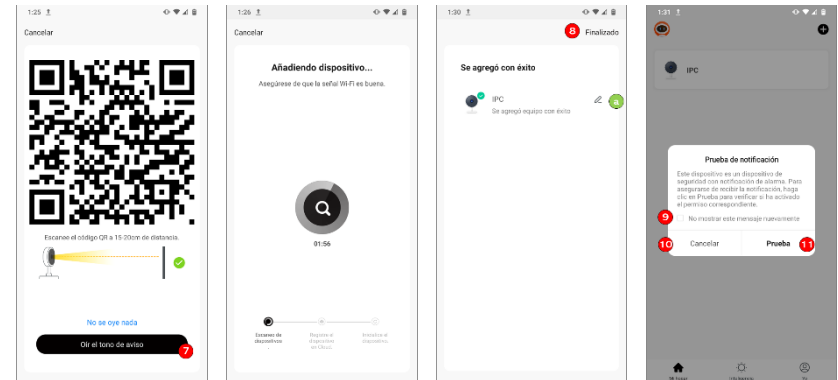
1:25

Cancelar

Escanee el código QR a 15-20cm de distancia.

No se oye nada

Oír el tono de aviso

7

1:26

Cancelar

Añadiendo dispositivo...

Asegúrese de que la señal Wi-Fi es buena.

01:56

Escaneo de dispositivos

Registre el dispositivo en Cloud

Inicializar dispositivo

1:30

8 Finalizado

Se agregó con éxito

IPC

Se agregó equipo con éxito

1:31

IPC

Prueba de notificación

Este dispositivo es un dispositivo de seguridad con notificación de alarma. Para asegurarse de recibir la notificación, haga clic en Prueba para verificar si ha activado el permiso correspondiente.

9 No mostrar este mensaje nuevamente

10 Cancelar

Prueba 11

Mi hogar

Inteligente

Yo